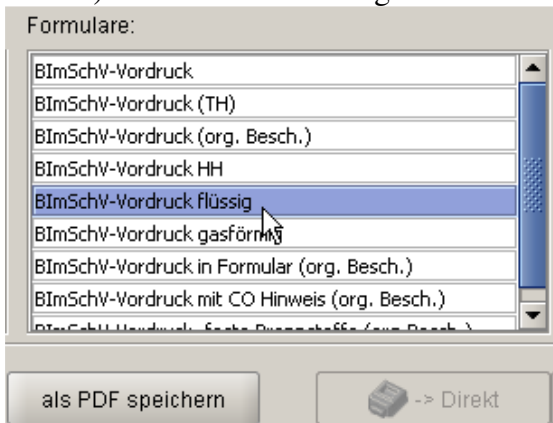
Formulare:

BImSchV-Vordruck
BImSchV-Vordruck (TH)
BImSchV-Vordruck (org. Besch.)
BImSchV-Vordruck HH
BImSchV-Vordruck flüssig
BImSchV-Vordruck gasförmig
BImSchV-Vordruck in Formular (org. Besch.)
BImSchV-Vordruck mit CO Hinweis (org. Besch.)
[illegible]

als PDF speichern
-> Direkt